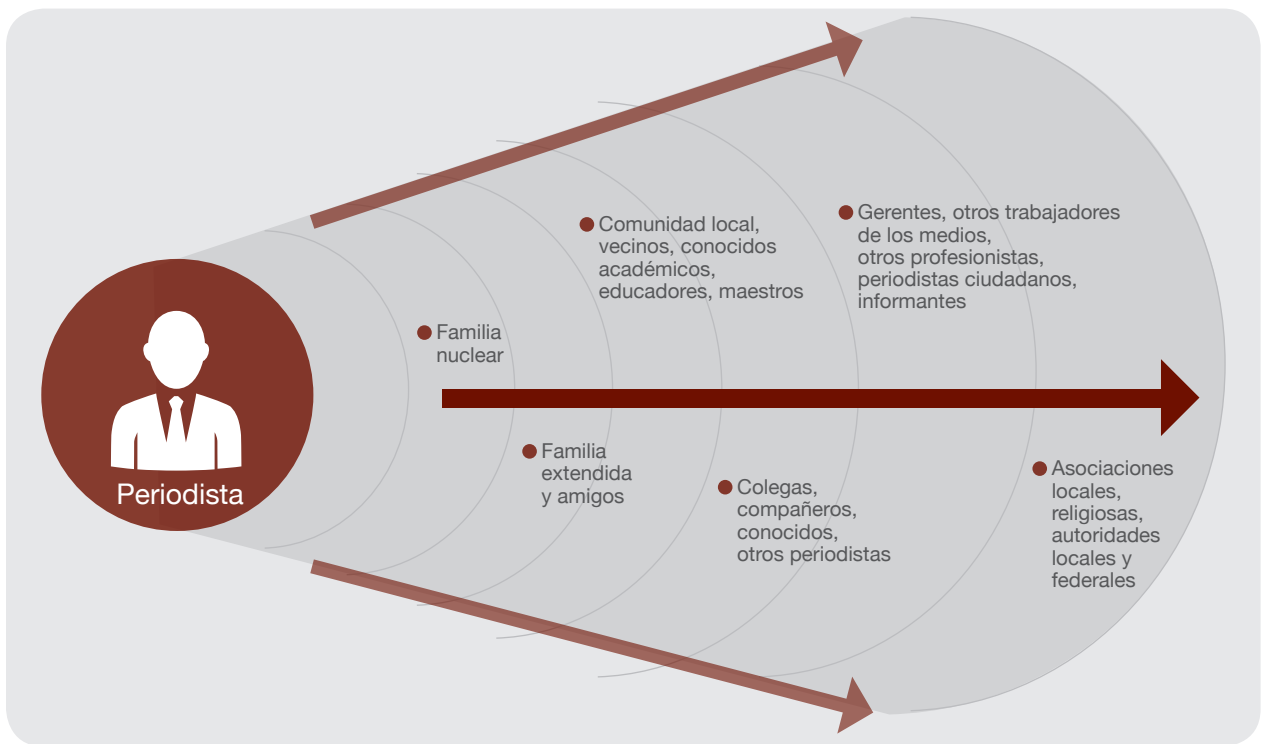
Periodista

Familia nuclear

Familia extendida y amigos

Comunidad local, vecinos, conocidos académicos, educadores, maestros

Colegas, compañeros, conocidos, otros periodistas

Gerentes, otros trabajadores de los medios, otros profesionistas, periodistas ciudadanos, informantes

Asociaciones locales, religiosas, autoridades locales y federales